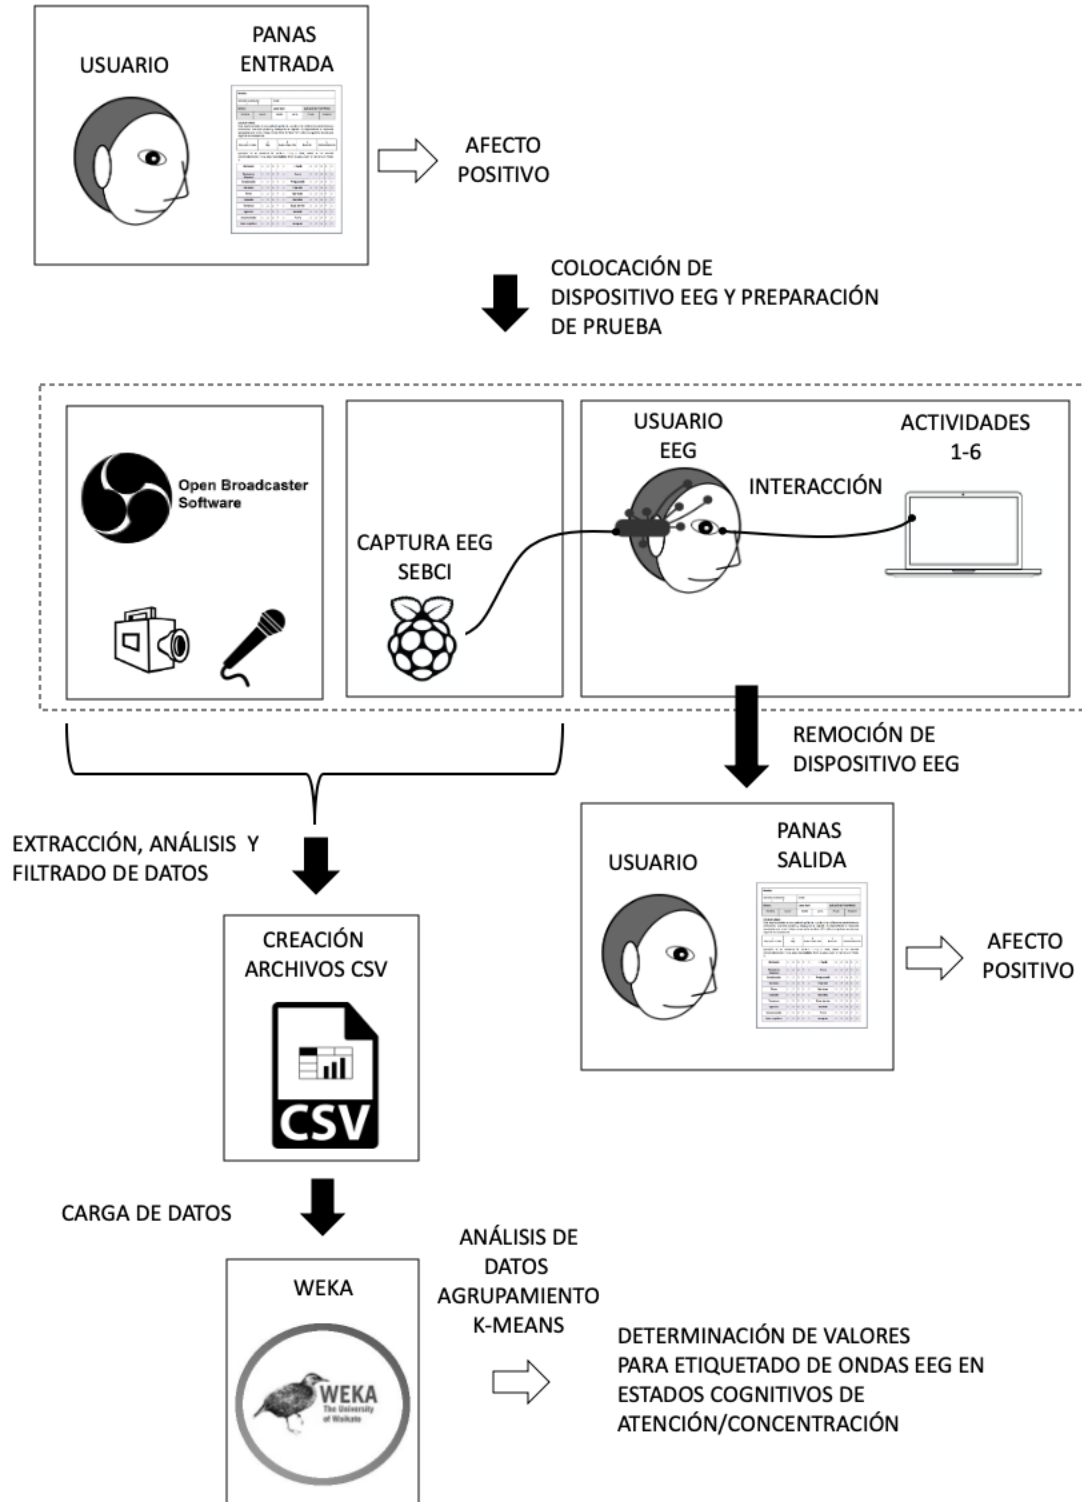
USUARIO

PANAS ENTRADA

AFECTO POSITIVO

COLOCACIÓN DE DISPOSITIVO EEG Y PREPARACIÓN DE PRUEBA

Open Broadcaster Software

CAPTURA EEG SEBCI

USUARIO EEG

INTERACCIÓN

ACTIVIDADES 1-6

REMOCIÓN DE DISPOSITIVO EEG

EXTRACCIÓN, ANÁLISIS Y FILTRADO DE DATOS

USUARIO

PANAS SALIDA

AFECTO POSITIVO

CREACIÓN ARCHIVOS CSV

CSV

CARGA DE DATOS

WEKA

WEKA The University of Waikato

ANÁLISIS DE DATOS AGRUPAMIENTO K-MEANS

DETERMINACIÓN DE VALORES PARA ETIQUETADO DE ONDAS EEG EN ESTADOS COGNITIVOS DE ATENCIÓN/CONCENTRACIÓN